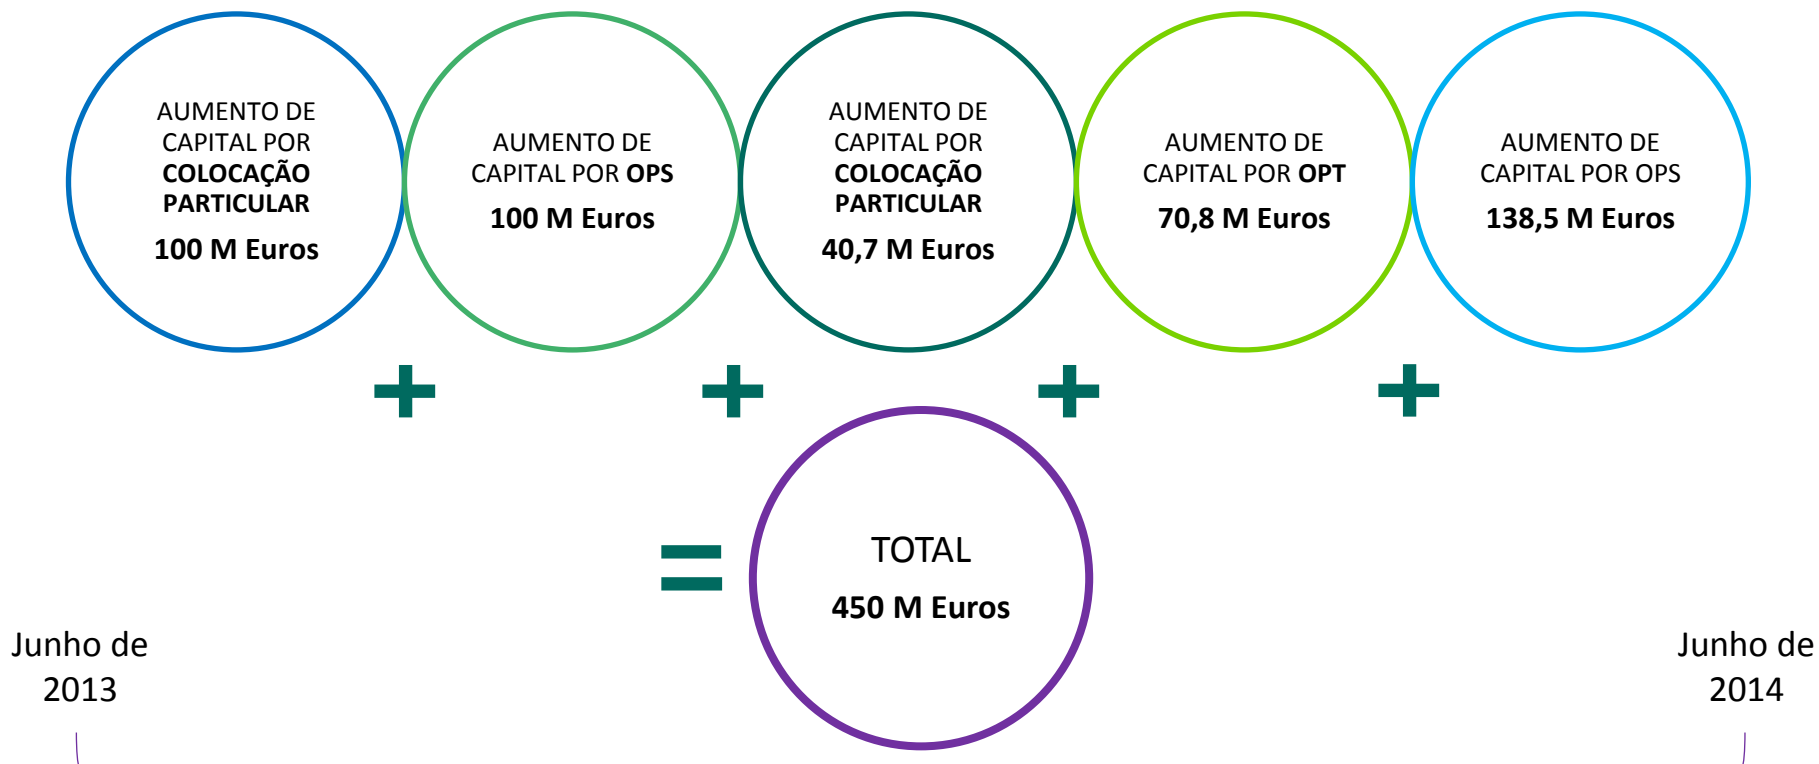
AUMENTO DE CAPITAL POR **COLOCAÇÃO PARTICULAR**

**100 M Euros**

AUMENTO DE CAPITAL POR **OPS**

**100 M Euros**

AUMENTO DE CAPITAL POR **COLOCAÇÃO PARTICULAR**

**40,7 M Euros**

AUMENTO DE CAPITAL POR **OPT**

**70,8 M Euros**

AUMENTO DE CAPITAL POR OPS

**138,5 M Euros**

+ + + +

=

TOTAL

**450 M Euros**

Junho de 2013

Junho de 2014